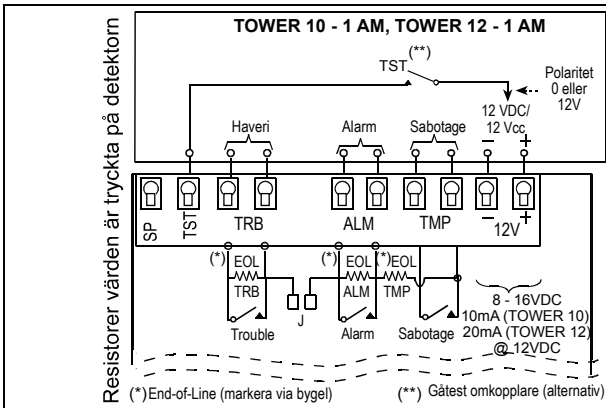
Resistorer värden är tryckta på detektorn

TOWER 10 - 1 AM, TOWER 12 - 1 AM

(**)
TST

Polaritet
0 eller
12V

12 VDC/
12 Vcc

Haveri

Alarm

Sabotage

−

+

SP

TST

TRB

ALM

TMP

−

12V

+

(*)

EOL

TRB

(*)

EOL

ALM

(*)

EOL

TMP

J

Trouble

Alarm

Sabotage

8 - 16VDC
10mA (TOWER 10)
20mA (TOWER 12)
@ 12VDC

(*)End-of-Line (markera via bygel)

(**) Gåtest omkopplare (alternativ)